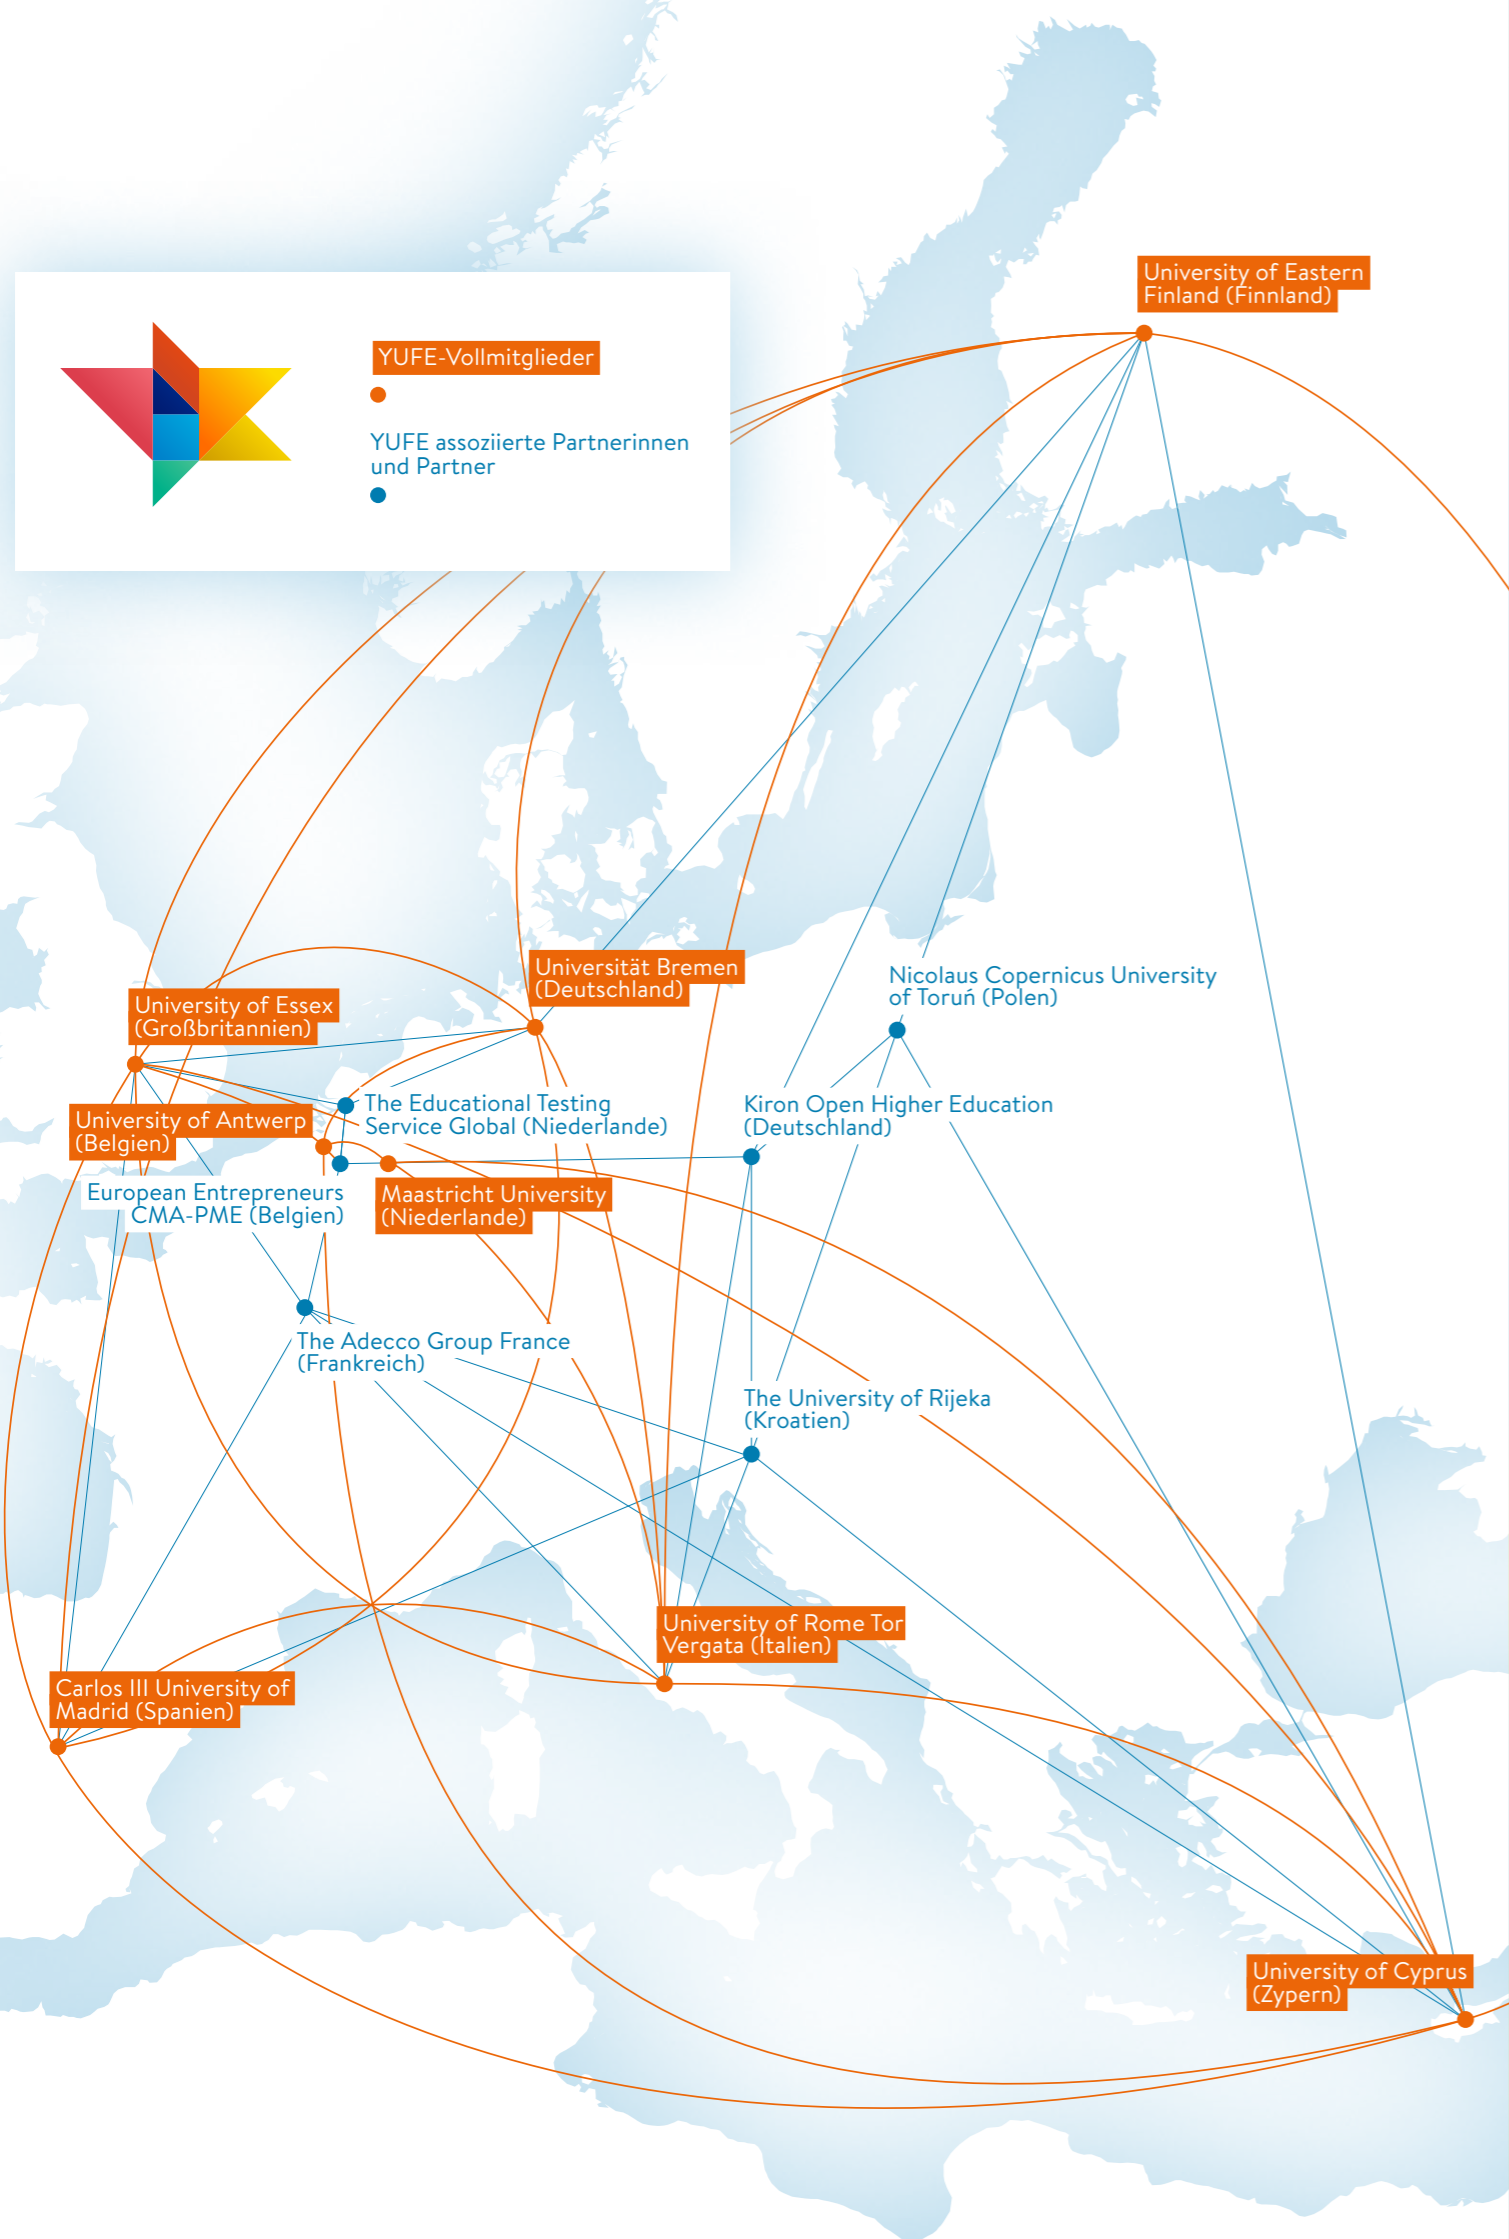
YUFE-Vollmitglieder

YUFE assoziierte Partnerinnen und Partner

University of Eastern Finland (Finnland)

Universität Bremen (Deutschland)

Nicolaus Copernicus University of Toruń (Polen)

University of Essex (Großbritannien)

The Educational Testing Service Global (Niederlande)

Kiron Open Higher Education (Deutschland)

University of Antwerp (Belgien)

European Entrepreneurs CMA-PME (Belgien)

Maastricht University (Niederlande)

The Adecco Group France (Frankreich)

The University of Rijeka (Kroatien)

University of Rome Tor Vergata (Italien)

Carlos III University of Madrid (Spanien)

University of Cyprus (Zypern)